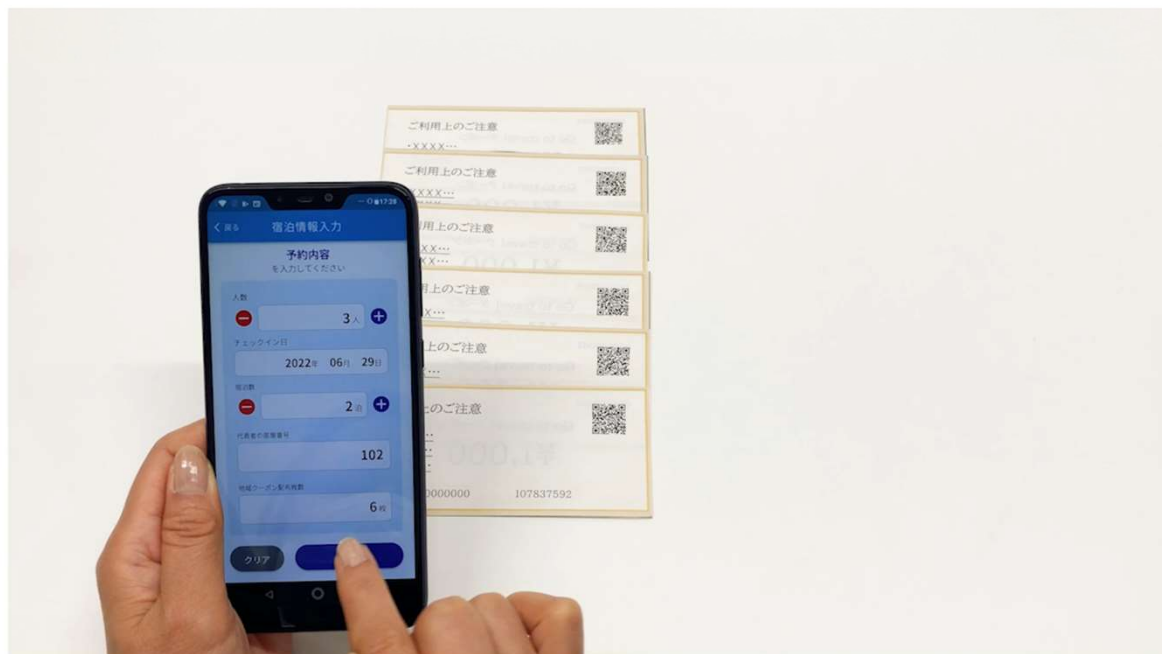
17:28

< 戻る 宿泊情報入力

予約内容
を入力してください

人数
3人

チェックイン日
2022年 06月 29日

宿泊数
2泊

代表者の部屋番号
102

地域クーポン配布枚数
6枚

クリア

ご利用上のご注意
・XXXX…

ご利用上のご注意
・XXXX…

用上のご注意
XX…
XX…
¥1,000

用上のご注意
X…

上のご注意

のご注意
¥1,000
0000000 107837592